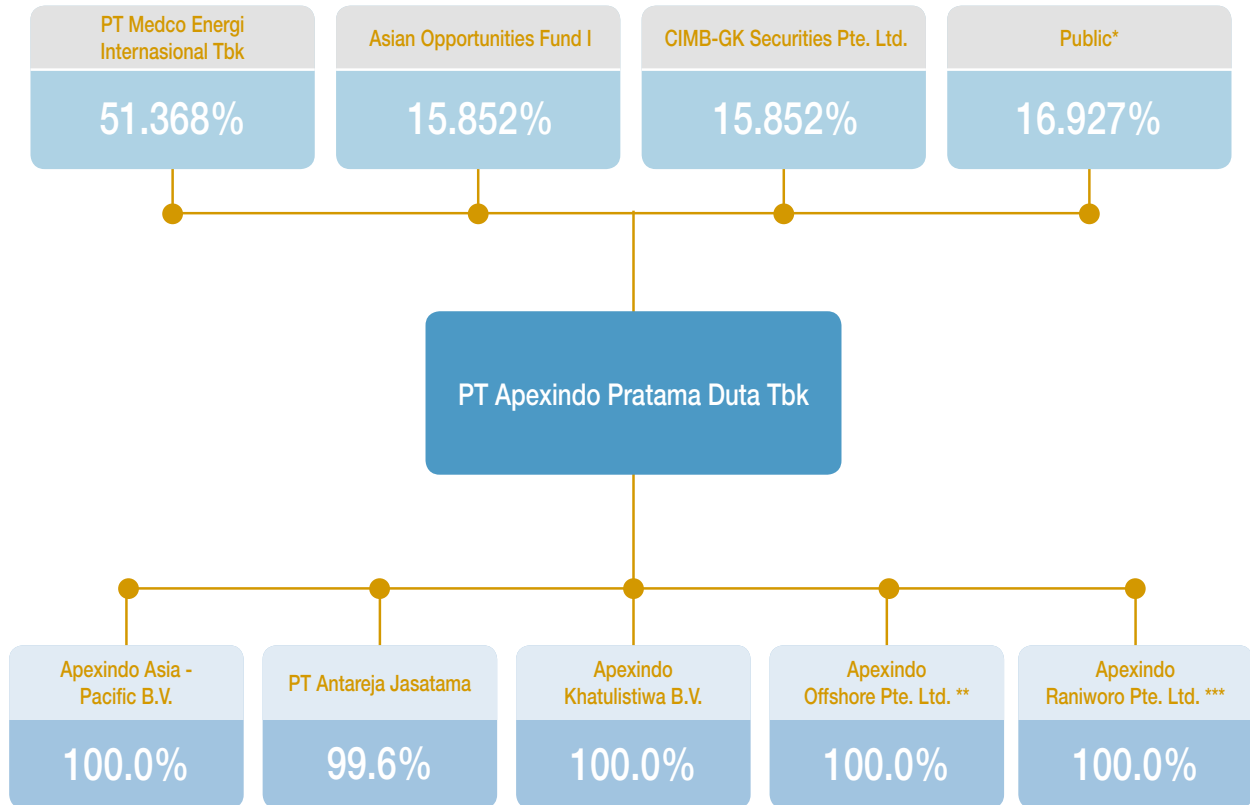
PT Medco Energi Internasional Tbk

51.368%

Asian Opportunities Fund I

15.852%

CIMB-GK Securities Pte. Ltd.

15.852%

Public*

16.927%

PT Apexindo Pratama Duta Tbk

Apexindo Asia - Pacific B.V.

100.0%

PT Antareja Jasatama

99.6%

Apexindo Khatulistiwa B.V.

100.0%

Apexindo Offshore Pte. Ltd. **

100.0%

Apexindo Raniworo Pte. Ltd. ***

100.0%